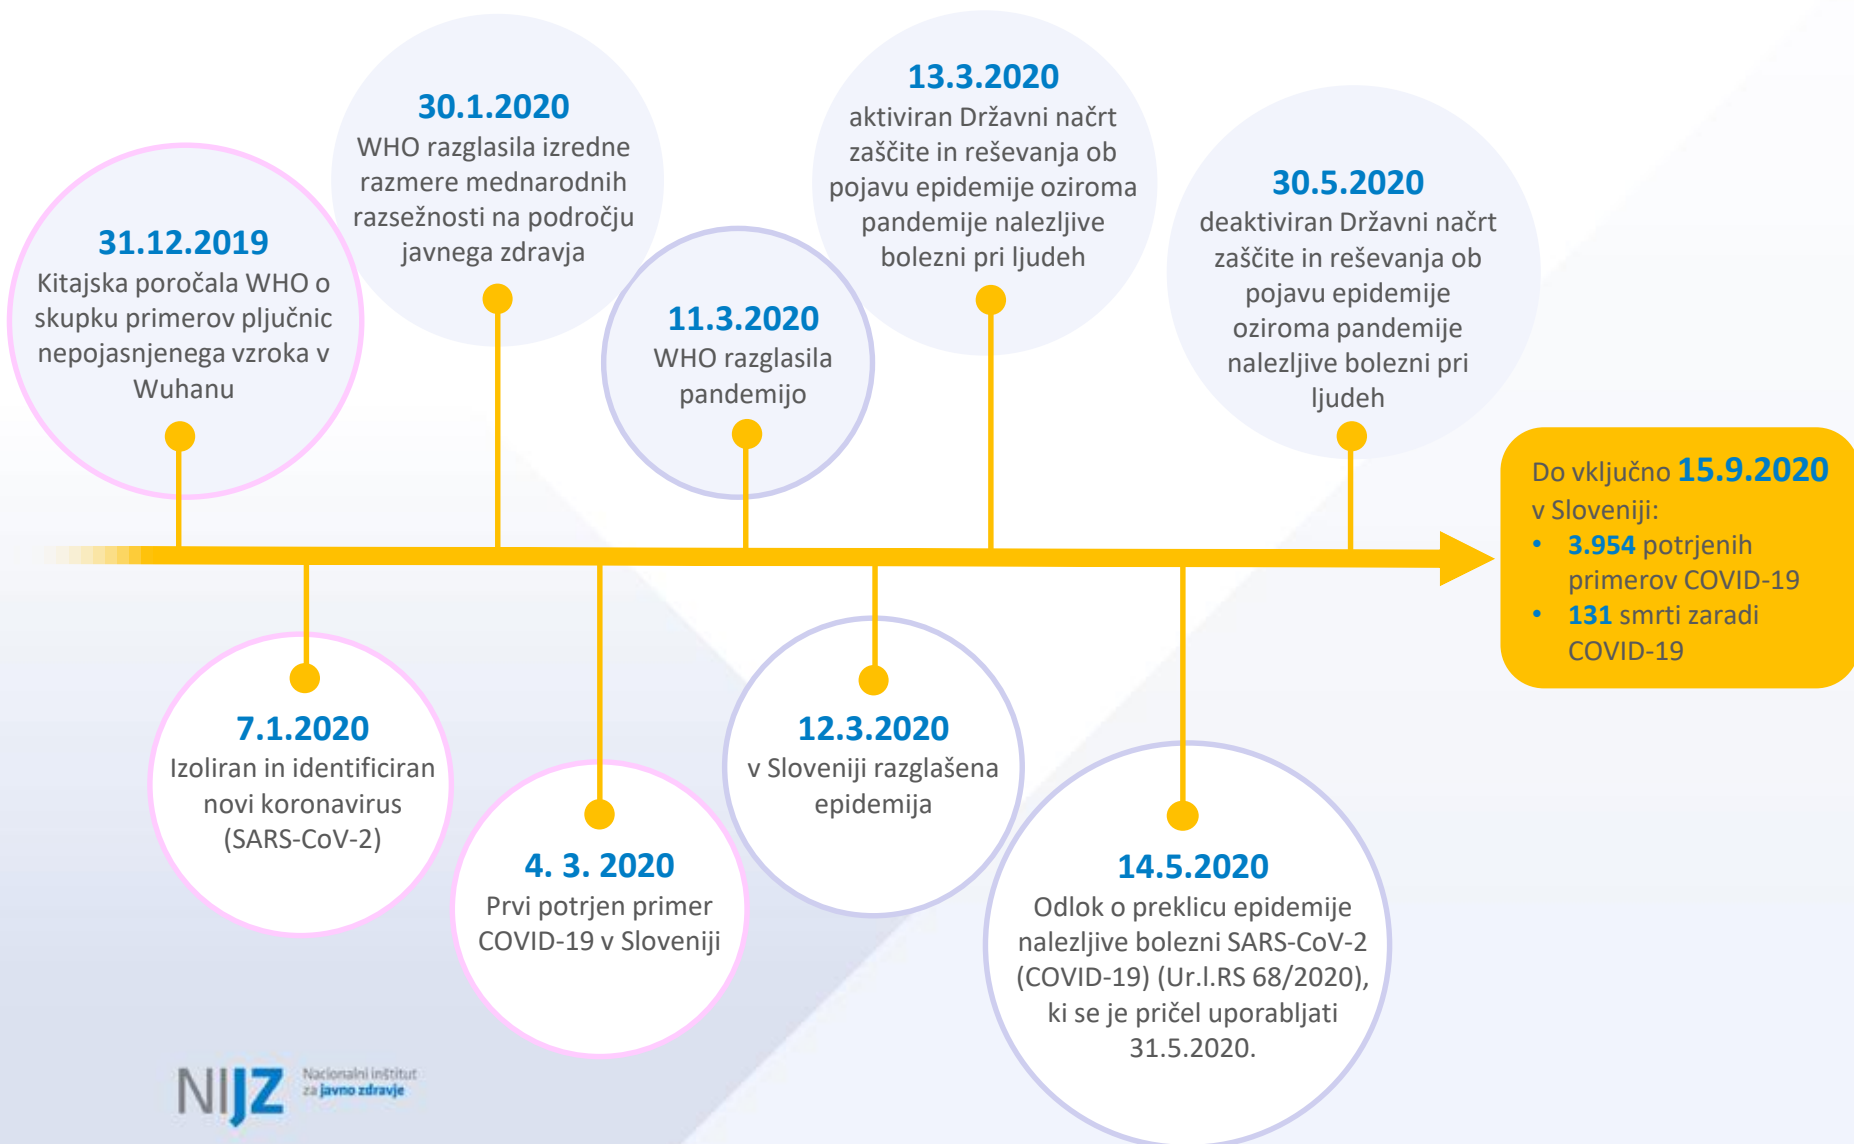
31.12.2019
Kitajska poročala WHO o skupku primerov pljučnic nepojasnjenega vzroka v Wuhanu

30.1.2020
WHO razglasila izredne razmere mednarodnih razsežnosti na področju javnega zdravja

11.3.2020
WHO razglasila pandemijo

13.3.2020
aktiviran Državni načrt zaščite in reševanja ob pojavu epidemije oziroma pandemije nalezljive bolezni pri ljudeh

30.5.2020
deaktiviran Državni načrt zaščite in reševanja ob pojavu epidemije oziroma pandemije nalezljive bolezni pri ljudeh

Do vključno 15.9.2020 v Sloveniji:
• 3.954 potrjenih primerov COVID-19
• 131 smrti zaradi COVID-19

7.1.2020
Izoliran in identificiran novi koronavirus (SARS-CoV-2)

4. 3. 2020
Prvi potrjen primer COVID-19 v Sloveniji

12.3.2020
v Sloveniji razglašena epidemija

14.5.2020
Odlok o preklicu epidemije nalezljive bolezni SARS-CoV-2 (COVID-19) (Ur.l.RS 68/2020), ki se je pričel uporabljati 31.5.2020.

NIJZ Nacionalni inštitut za javno zdravje